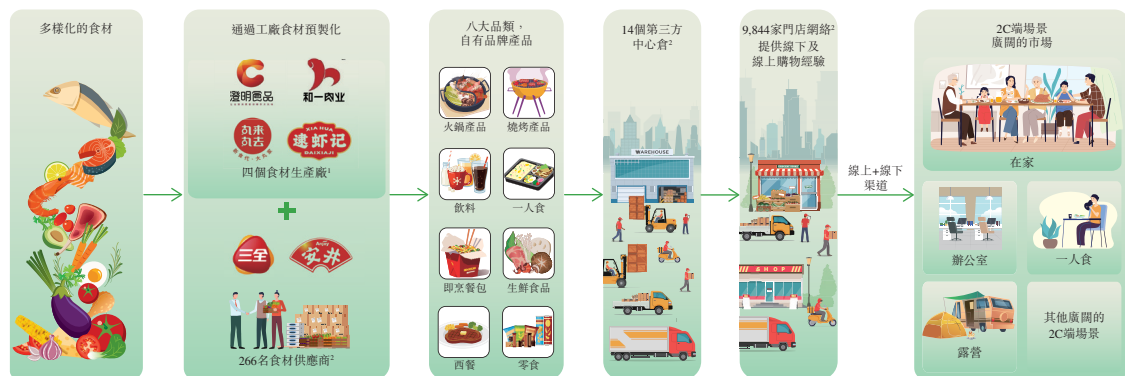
多樣化的食材

通過工廠食材預製化

澄明食品

知一肉业

到来到去

速虾记

XIA HUA

DAIXIAJI

四個食材生產廠$^1$

+

三全

安井

266名食材供應商$^2$

八大品類，自有品牌產品

火鍋產品

燒烤產品

飲料

一人食

即烹餐包

生鮮食品

西餐

零食

14個第三方中心倉$^2$

WAREHOUSE

9,844家門店網絡$^2$提供線下及線上購物經驗

SHOP

線上+線下渠道

2C端場景廣闊的市場

在家

辦公室

一人食

露營

其他廣闊的2C端場景